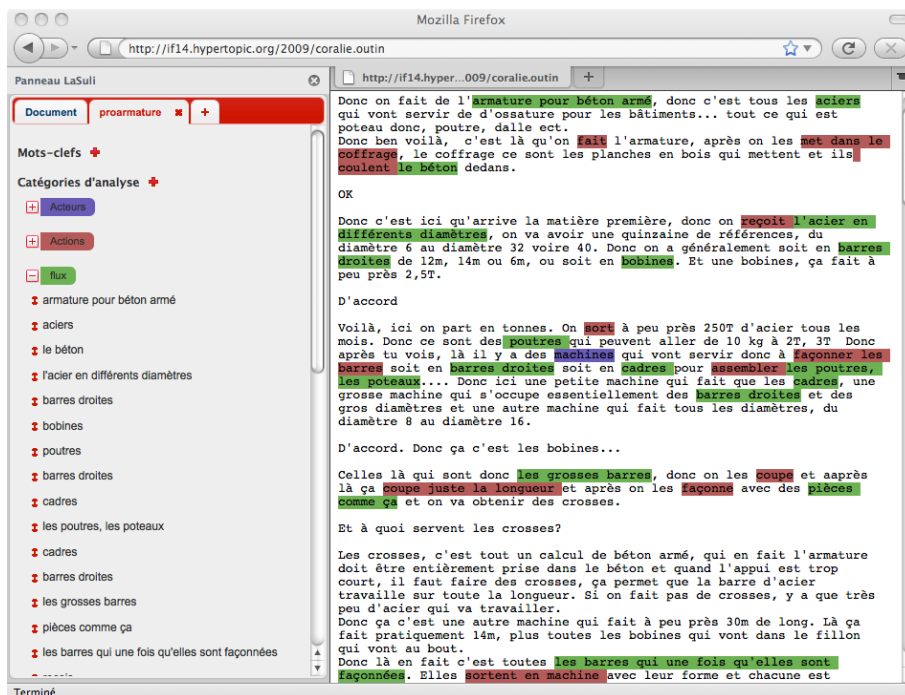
Mozilla Firefox

http://if14.hypertopic.org/2009/coralie.outin

Panneau LaSuli

Document | proarmature | +

Mots-clefs

Catégories d'analyse

Acteurs

Actions

flux

armature pour béton armé

aciers

le béton

l'acier en différents diamètres

barres droites

bobines

poutres

barres droites

cadres

les poutres, les poteaux

cadres

barres droites

les grosses barres

pièces comme ça

les barres qui une fois qu'elles sont façonnées

Terminé

http://if14.hyper...009/coralie.outin

Donc on fait de l'armature pour béton armé, donc c'est tous les aciers qui vont servir de d'ossature pour les bâtiments... tout ce qui est poteau donc, poutre, dalle ect.
Donc ben voilà, c'est là qu'on fait l'armature, après on les met dans le coffrage, le coffrage ce sont les planches en bois qui mettent et ils coulent le béton dedans.

OK

Donc c'est ici qu'arrive la matière première, donc on reçoit l'acier en différents diamètres, on va avoir une quinzaine de références, du diamètre 6 au diamètre 32 voire 40. Donc on a généralement soit en barres droites de 12m, 14m ou 6m, ou soit en bobines. Et une bobines, ça fait à peu près 2,5T.

D'accord

Voilà, ici on part en tonnes. On sort à peu près 250T d'acier tous les mois. Donc ce sont des poutres qui peuvent aller de 10 kg à 2T, 3T Donc après tu vois, là il y a des machines qui vont servir donc à façonner les barres soit en barres droites soit en cadres pour assembler les poutres, les poteaux.... Donc ici une petite machine qui fait que les cadres, une grosse machine qui s'occupe essentiellement des barres droites et des gros diamètres et une autre machine qui fait tous les diamètres, du diamètre 8 au diamètre 16.

D'accord. Donc ça c'est les bobines...

Celles là qui sont donc les grosses barres, donc on les coupe et aaprès là ça coupe juste la longueur et après on les façonne avec des pièces comme ça et on va obtenir des crosses.

Et à quoi servent les crosses?

Les crosses, c'est tout un calcul de béton armé, qui en fait l'armature doit être entièrement prise dans le béton et quand l'appui est trop court, il faut faire des crosses, ça permet que la barre d'acier travaille sur toute la longueur. Si on fait pas de crosses, y a que très peu d'acier qui va travailler.
Donc ça c'est une autre machine qui fait à peu près 30m de long. Là ça fait pratiquement 14m, plus toutes les bobines qui vont dans le fillon qui vont au bout.
Donc là en fait c'est toutes les barres qui une fois qu'elles sont façonnées. Elles sortent en machine avec leur forme et chacune est